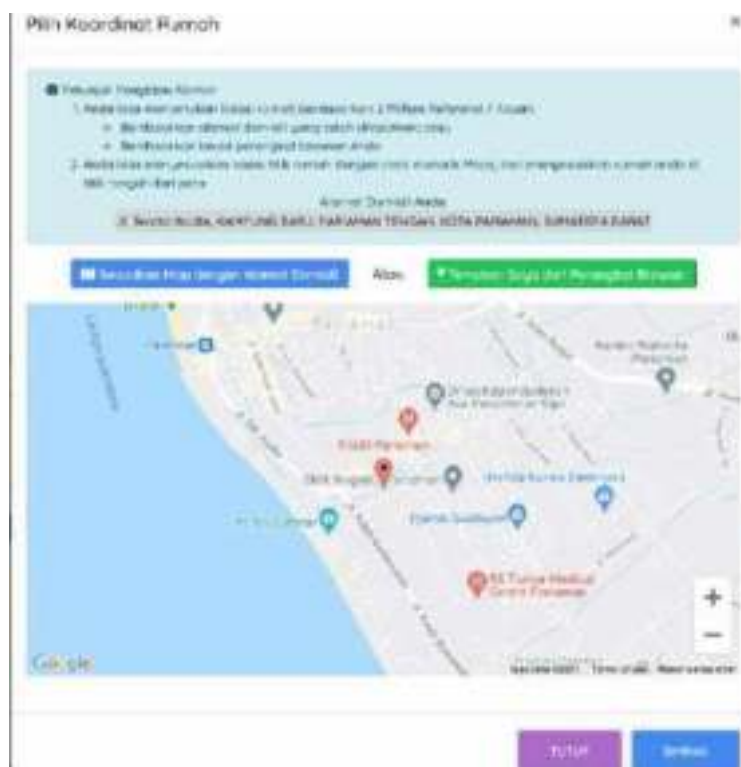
Pilih Koordinat Rumah

×

Petunjuk Pengisian Alamat

1. Anda bisa menentukan lokasi rumah berdasarkan 2 Pilihan Referensi / Acuan:

Berdasarkan alamat domisili yang telah dimasukkan atau

Berdasarkan lokasi perangkat browser Anda

2. Anda bisa menyesuaikan titik rumah dengan cara menarik Maps, dan menempatkan rumah anda di titik tengah Peta

Alamat Domisili Anda

Jl. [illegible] KOTA PARIAMAN, SUMATERA BARAT

Sesuaikan Map dengan Alamat Domisili

Atau

Tentukan Sesuai dari Perangkat Browser

Pariaman

SMA Negeri

RS Tiara Medical Centre Pariaman

Google

Terms of Use

TUTUP

SIMPAN